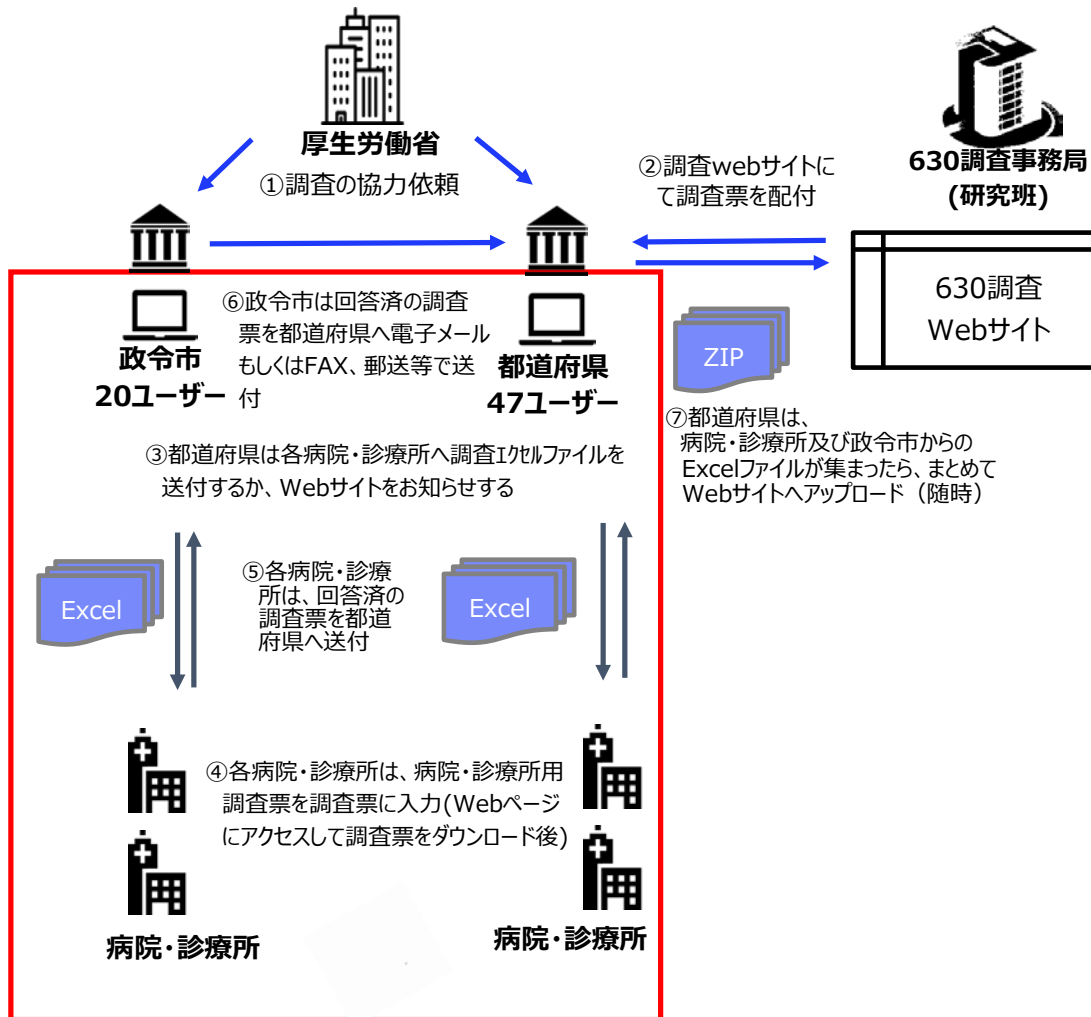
厚生労働省

①調査の協力依頼

②調査webサイトにて調査票を配付

630調査事務局
(研究班)

630調査
Webサイト

⑥政令市は回答済の調査票を都道府県へ電子メールもしくはFAX、郵送等で送付

政令市
20ユーザー

都道府県
47ユーザー

ZIP

⑦都道府県は、病院・診療所及び政令市からのExcelファイルが集まったら、まとめてWebサイトへアップロード（随時）

③都道府県は各病院・診療所へ調査ｴｸｾﾙファイルを送付するか、Webサイトをお知らせする

Excel

⑤各病院・診療所は、回答済の調査票を都道府県へ送付

Excel

④各病院・診療所は、病院・診療所用調査票を調査票に入力(Webページにアクセスして調査票をダウンロード後)

病院・診療所

病院・診療所